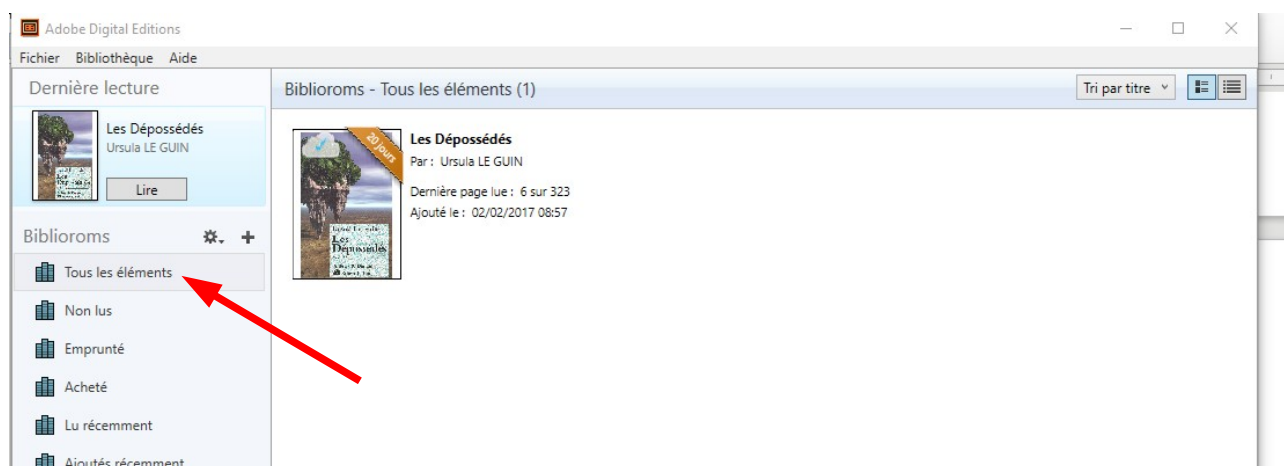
Adobe Digital Editions

Fichier Bibliothèque Aide

Dernière lecture

Les Dépossédés
Ursula LE GUIN

Lire

Biblioroms

Tous les éléments

Non lus

Emprunté

Acheté

Lu récemment

Ajoutés récemment

Biblioroms - Tous les éléments (1)

Tri par titre

20 jours

Les Dépossédés
Par : Ursula LE GUIN
Dernière page lue : 6 sur 323
Ajouté le : 02/02/2017 08:57